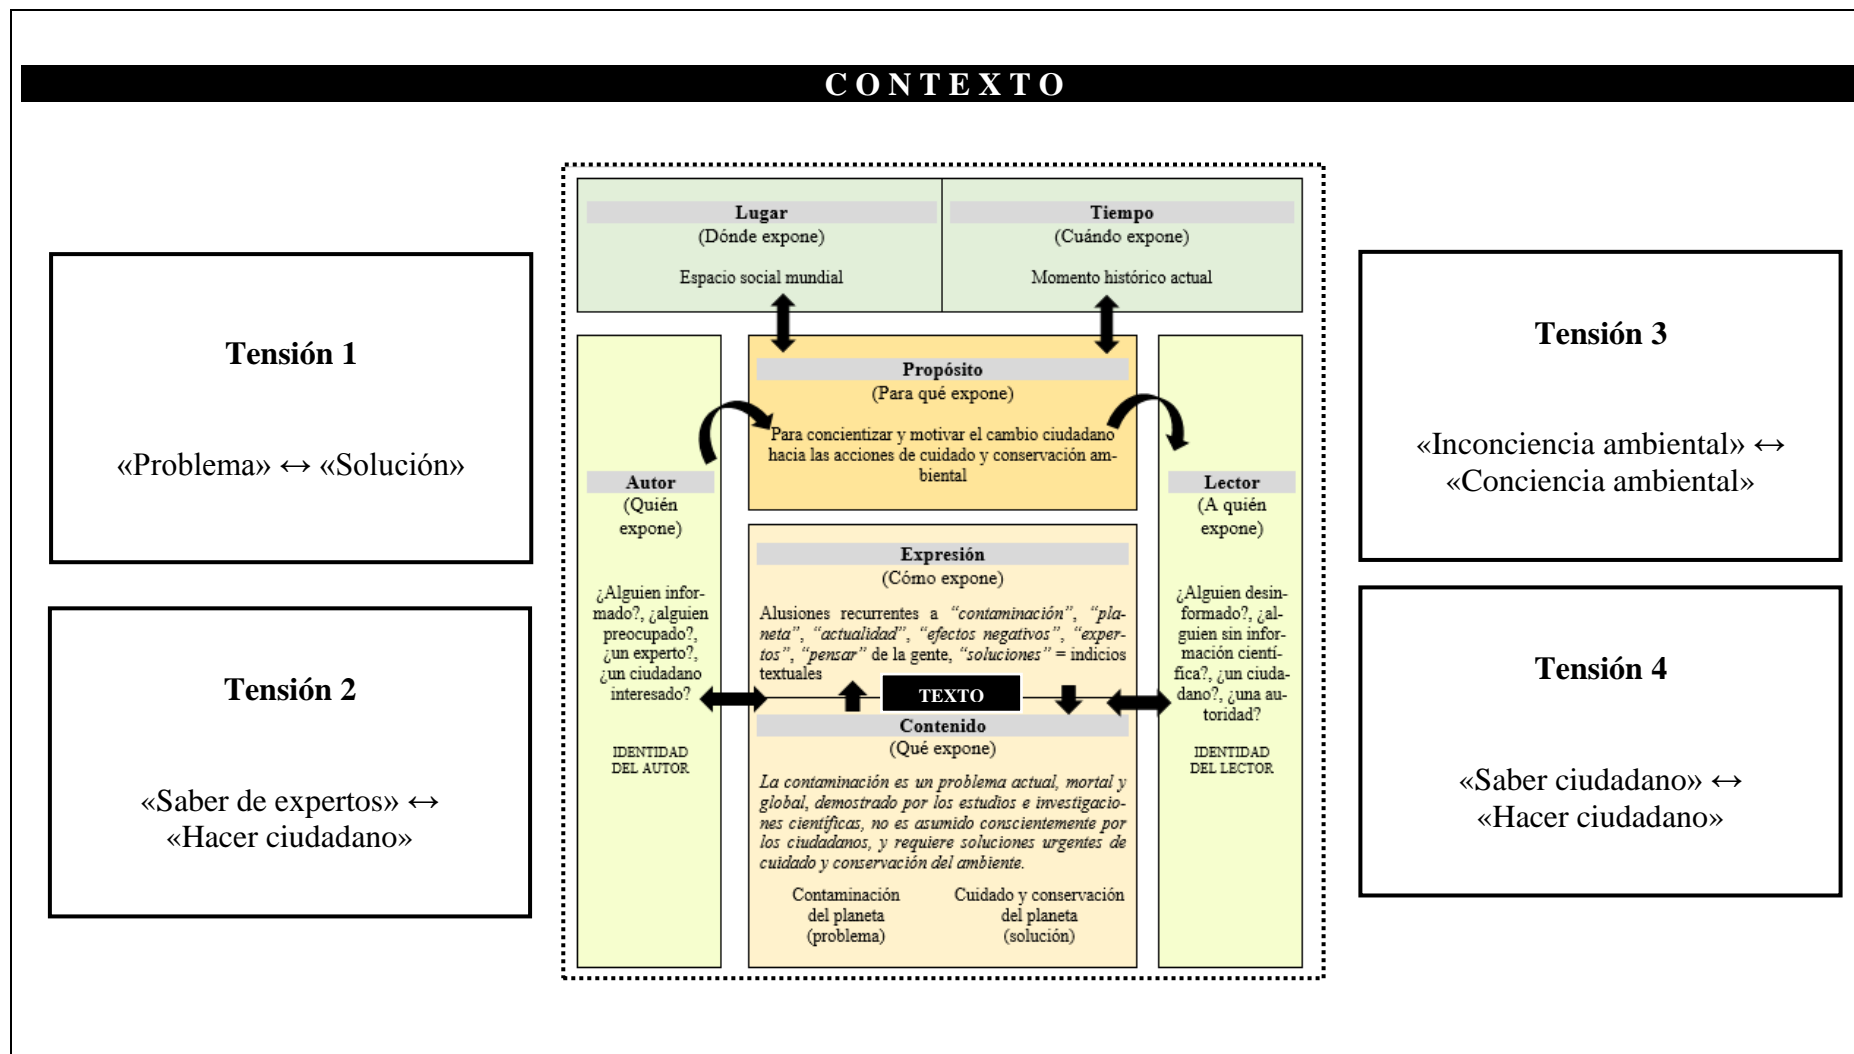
CONTEXTO

Tensión 1

«Problema» ↔ «Solución»

Tensión 2

«Saber de expertos» ↔ «Hacer ciudadano»

Lugar
(Dónde expone)

Espacio social mundial

Tiempo
(Cuándo expone)

Momento histórico actual

Propósito
(Para qué expone)

Para concientizar y motivar el cambio ciudadano hacia las acciones de cuidado y conservación ambiental

Autor
(Quién expone)

¿Alguien informado?, ¿alguien preocupado?, ¿un experto?, ¿un ciudadano interesado?

IDENTIDAD DEL AUTOR

Expresión
(Cómo expone)

Alusiones recurrentes a *"contaminación"*, *"planeta"*, *"actualidad"*, *"efectos negativos"*, *"expertos"*, *"pensar"* de la gente, *"soluciones"* = indicios textuales

TEXTO

Contenido
(Qué expone)

*La contaminación es un problema actual, mortal y global, demostrado por los estudios e investigaciones científicas, no es asumido conscientemente por los ciudadanos, y requiere soluciones urgentes de cuidado y conservación del ambiente.*

Contaminación del planeta (problema)

Cuidado y conservación del planeta (solución)

Lector
(A quién expone)

¿Alguien desinformado?, ¿alguien sin información científica?, ¿un ciudadano?, ¿una autoridad?

IDENTIDAD DEL LECTOR

Tensión 3

«Inconciencia ambiental» ↔ «Conciencia ambiental»

Tensión 4

«Saber ciudadano» ↔ «Hacer ciudadano»